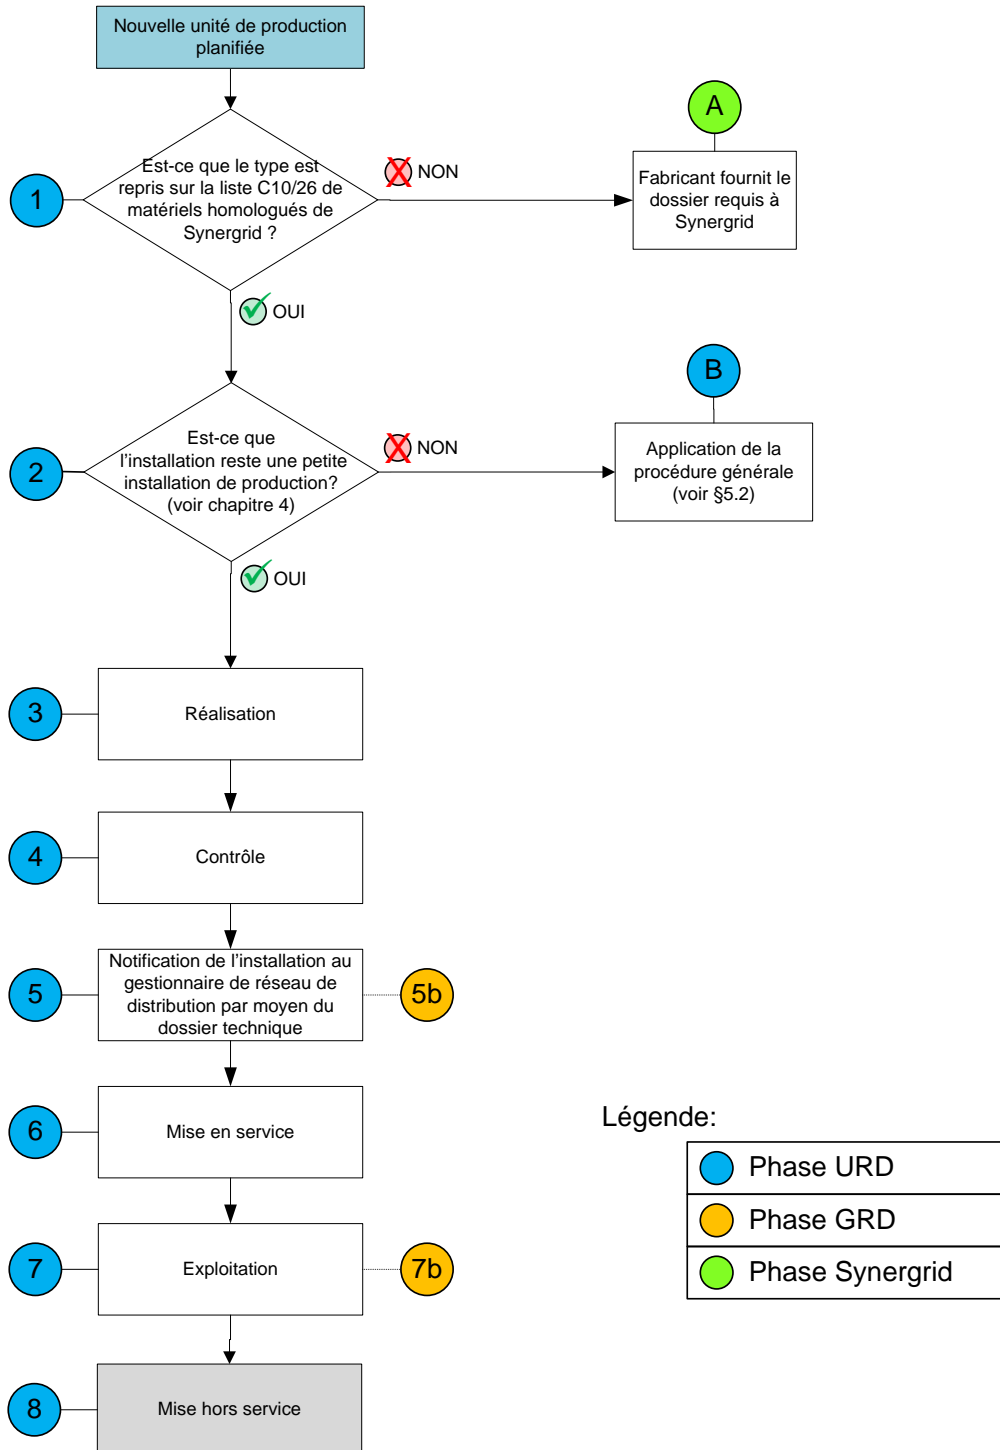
Nouvelle unité de production planifiée

1

Est-ce que le type est repris sur la liste C10/26 de matériels homologués de Synergrid ?

NON

A

Fabricant fournit le dossier requis à Synergrid

OUI

2

Est-ce que l'installation reste une petite installation de production? (voir chapitre 4)

NON

B

Application de la procédure générale (voir §5.2)

OUI

3

Réalisation

4

Contrôle

5

Notification de l'installation au gestionnaire de réseau de distribution par moyen du dossier technique

5b

6

Mise en service

7

Exploitation

7b

8

Mise hors service

Légende:

| Phase URD |
|---|
| Phase GRD |
| Phase Synergrid |